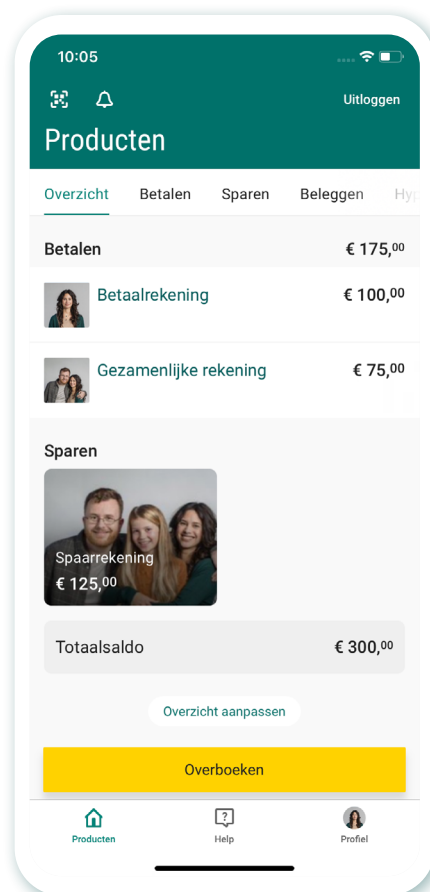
10:05

Uitloggen

Producten

Overzicht Betalen Sparen Beleggen Hyp

Betalen € 175,$^{00}$

Betaalrekening € 100,$^{00}$

Gezamenlijke rekening € 75,$^{00}$

Sparen

Spaarrekening
€ 125,$^{00}$

Totaalsaldo € 300,$^{00}$

Overzicht aanpassen

Overboeken

Producten Help Profiel